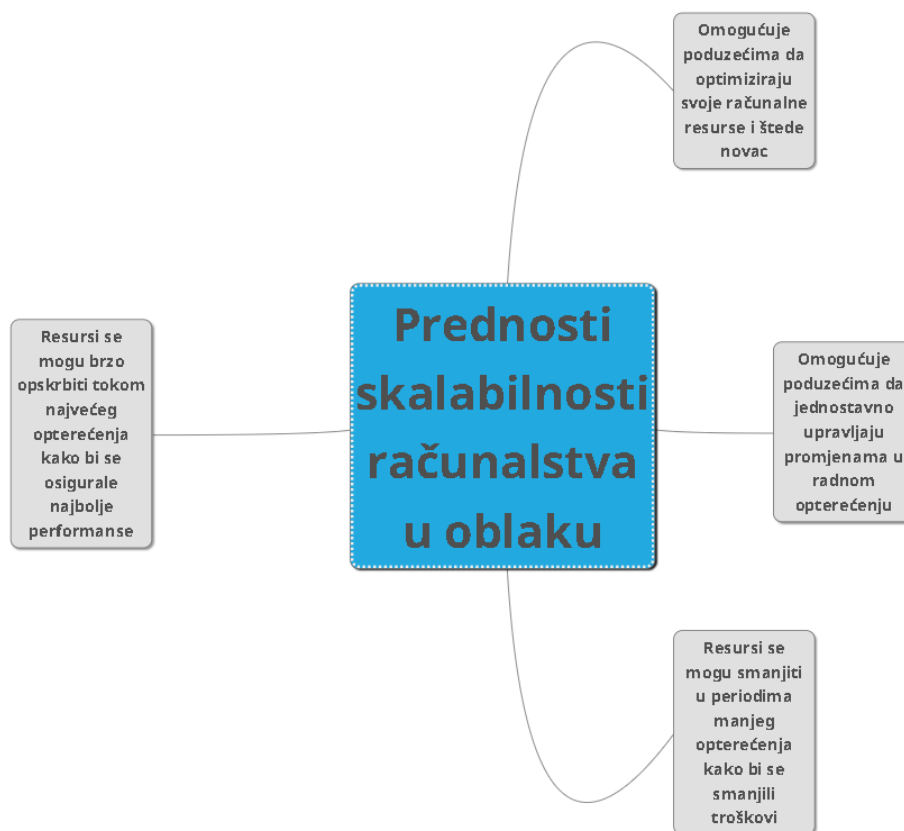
Prednosti skalabilnosti računalstva u oblaku

Omogućuje poduzećima da optimiziraju svoje računalne resurse i štede novac

Resursi se mogu brzo opskrbiti tokom najvećeg opterećenja kako bi se osigurale najbolje performanse

Omogućuje poduzećima da jednostavno upravljaju promjenama u radnom opterećenju

Resursi se mogu smanjiti u periodima manjeg opterećenja kako bi se smanjili troškovi